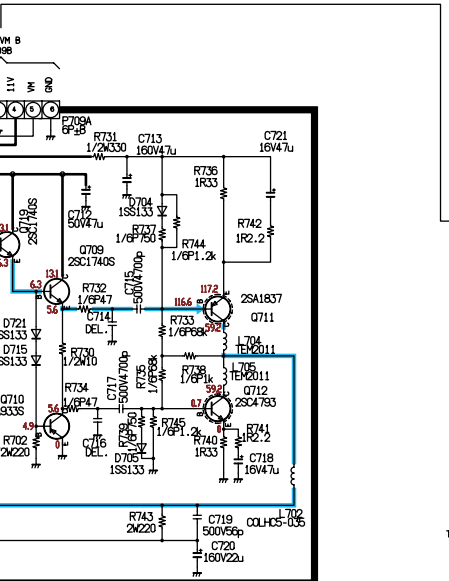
VM B
49B
11V
VM
GND
4
5
6
P709A
6P±B
R731
1/2W330
C713
160V47u
C721
16V47u
R736
1R33
D704
1SS133
C712
50V47u
R737
1/6P750
R742
1R2.2
R744
1/6P1.2k
Q719
2SC1740S
13.1
Q709
2SC1740S
6.3
13.1
C715
500V4700p
117.2
6.3
R732
1/6P47
116.6
2SA1837
5.6
59.2
Q711
C714
DEL.
R733
1/6P68k
D721
1SS133
L704
TEM2011
D715
1SS133
R730
1/2W10
R735
1/6P68k
R738
1/6P1k
L705
TEM2011
Q712
R734
1/6P47
C717
500V4700p
59.2
2SC4793
Q710
5.6
0.7
933S
4.9
R739
1/6P750
R745
1/6P1.2k
R741
1R2.2
R702
2W220
0
C716
DEL.
0
R740
1R33
D705
1SS133
C718
16V47u
L702
COLHC5-035
R743
2W220
C719
500V56p
C720
160V22u